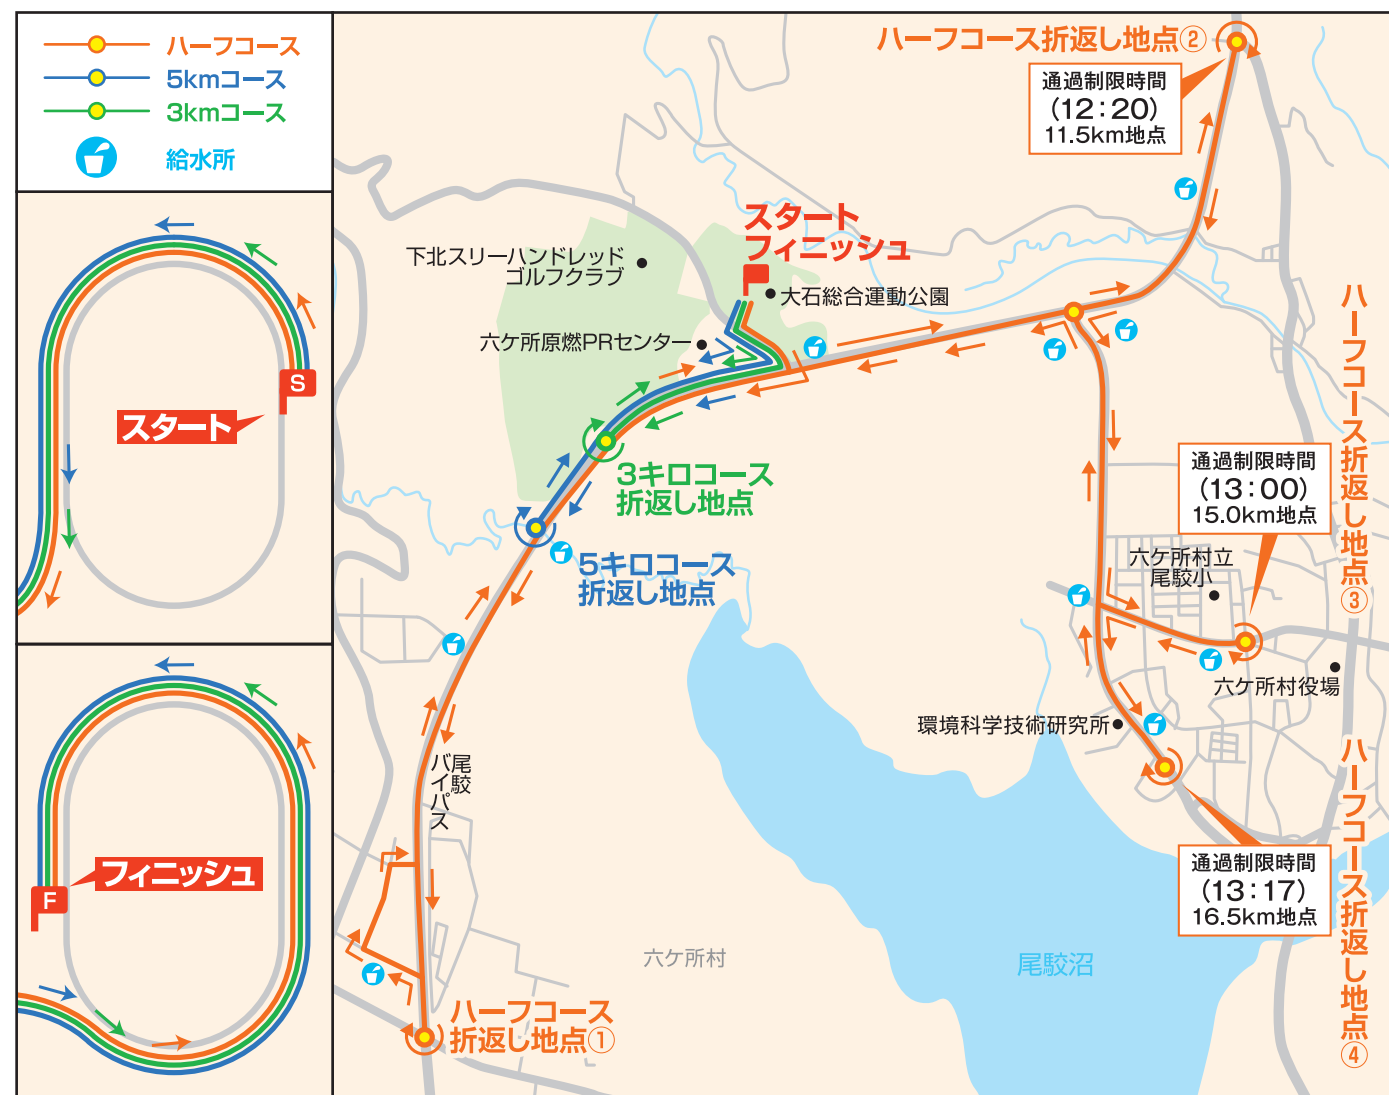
ハーフコース
5kmコース
3kmコース
給水所

S
スタート

フィニッシュ
F

ハーフコース折返し地点②
通過制限時間
(12:20)
11.5km地点

スタート
フィニッシュ

下北スリーハンドレッド
ゴルフクラブ

大石総合運動公園

六ケ所原燃PRセンター

3キロコース
折返し地点

5キロコース
折返し地点

ハーフコース折返し地点③

通過制限時間
(13:00)
15.0km地点

六ケ所村立
尾駮小

六ケ所村役場

環境科学技術研究所

ハーフコース折返し地点④

通過制限時間
(13:17)
16.5km地点

尾駮バイパス

六ケ所村

尾駮沼

ハーフコース
折返し地点①